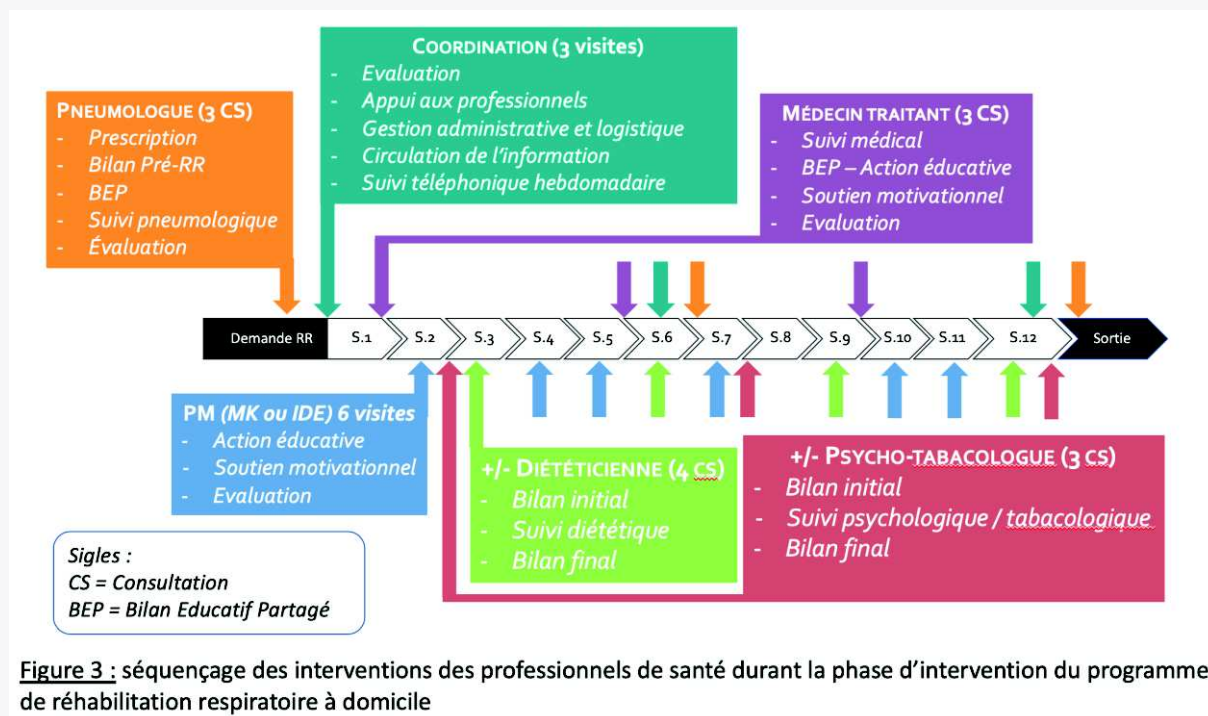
Coordination (3 visites)
- Evaluation
- Appui aux professionnels
- Gestion administrative et logistique
- Circulation de l'information
- Suivi téléphonique hebdomadaire

Pneumologue (3 CS)
- Prescription
- Bilan Pré-RR
- BEP
- Suivi pneumologique
- Évaluation

Médecin traitant (3 CS)
- Suivi médical
- BEP – Action éducative
- Soutien motivationnel
- Evaluation

Demande RR | S.1 | S.2 | S.3 | S.4 | S.5 | S.6 | S.7 | S.8 | S.9 | S.10 | S.11 | S.12 | Sortie

PM (MK ou IDE) 6 visites
- Action éducative
- Soutien motivationnel
- Evaluation

+/- Diététicienne (4 CS)
- Bilan initial
- Suivi diététique
- Bilan final

+/- Psycho-tabacologue (3 CS)
- Bilan initial
- Suivi psychologique / tabacologique
- Bilan final

Sigles :
CS = Consultation
BEP = Bilan Educatif Partagé

Figure 3 : séquençage des interventions des professionnels de santé durant la phase d'intervention du programme de réhabilitation respiratoire à domicile